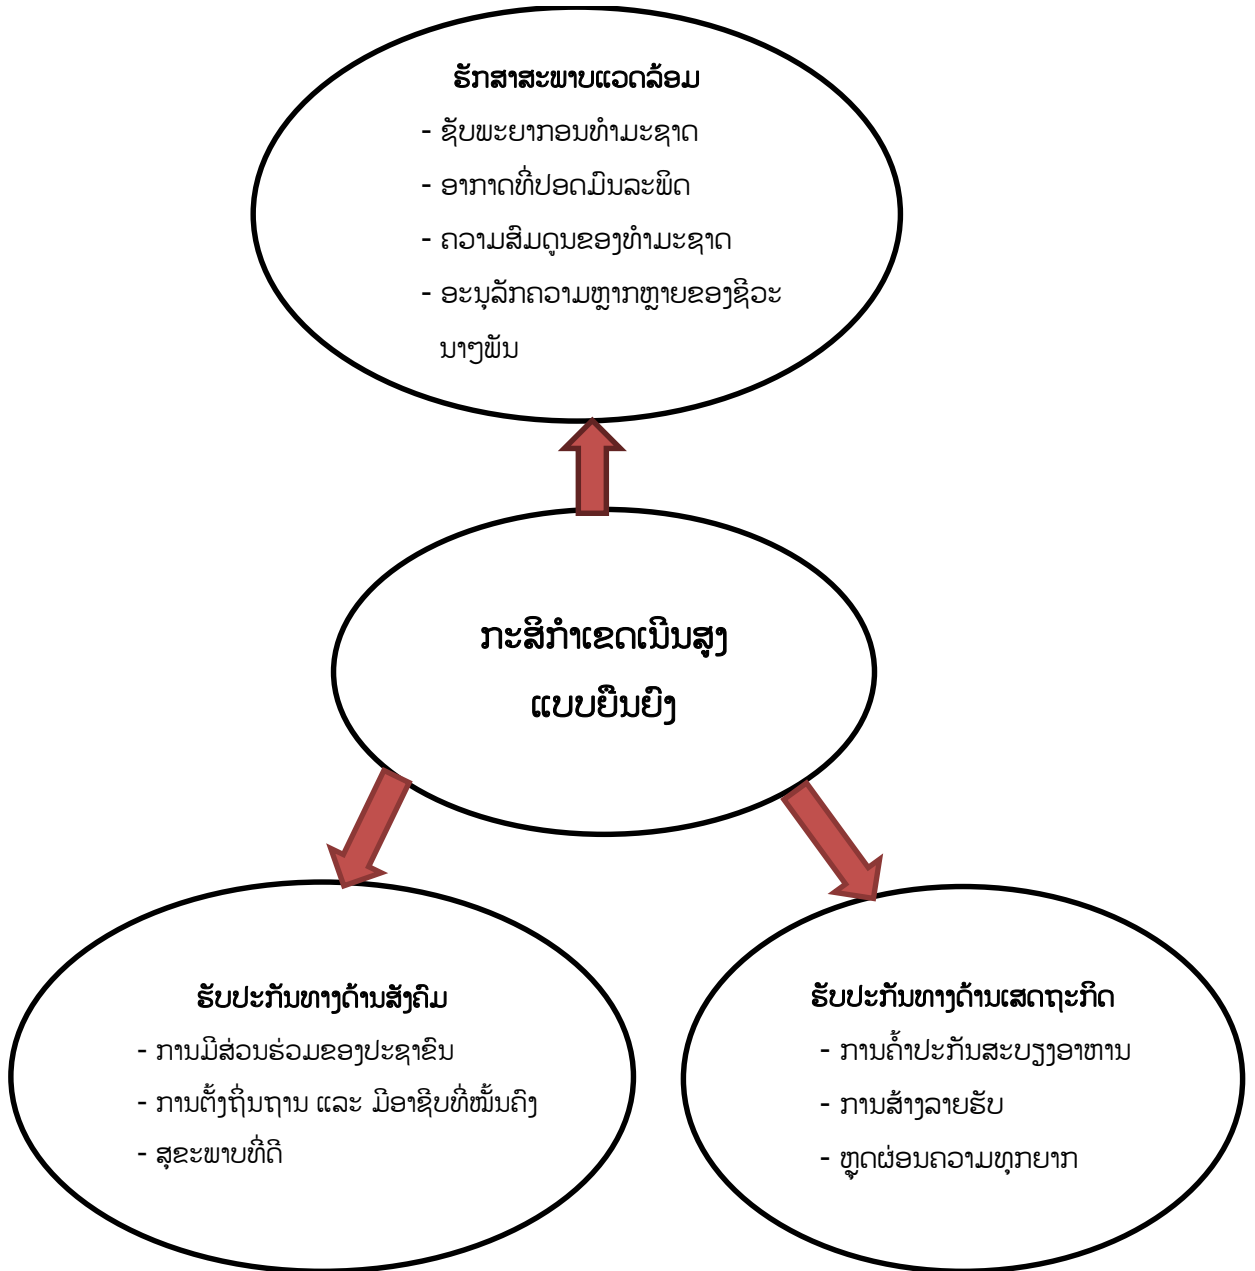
ຮັກສາສະພາບແວດລ້ອມ

- ຊັບພະຍາກອນທຳມະຊາດ
- ອາກາດທີ່ປອດມົນລະພິດ
- ຄວາມສົມດູນຂອງທຳມະຊາດ
- ອະນຸລັກຄວາມຫຼາກຫຼາຍຂອງຊີວະນາໆພັນ

ກະສິກຳເຂດເນີນສູງ ແບບຍືນຍົງ

ຮັບປະກັນທາງດ້ານສັງຄົມ

- ການມີສ່ວນຮ່ວມຂອງປະຊາຊົນ
- ການຕັ້ງຖິ່ນຖານ ແລະ ມີອາຊີບທີ່ໝັ້ນຄົງ
- ສຸຂະພາບທີ່ດີ

ຮັບປະກັນທາງດ້ານເສດຖະກິດ

- ການຄ້ຳປະກັນສະບຽງອາຫານ
- ການສ້າງລາຍຮັບ
- ຫຼຸດຜ່ອນຄວາມທຸກຍາກ